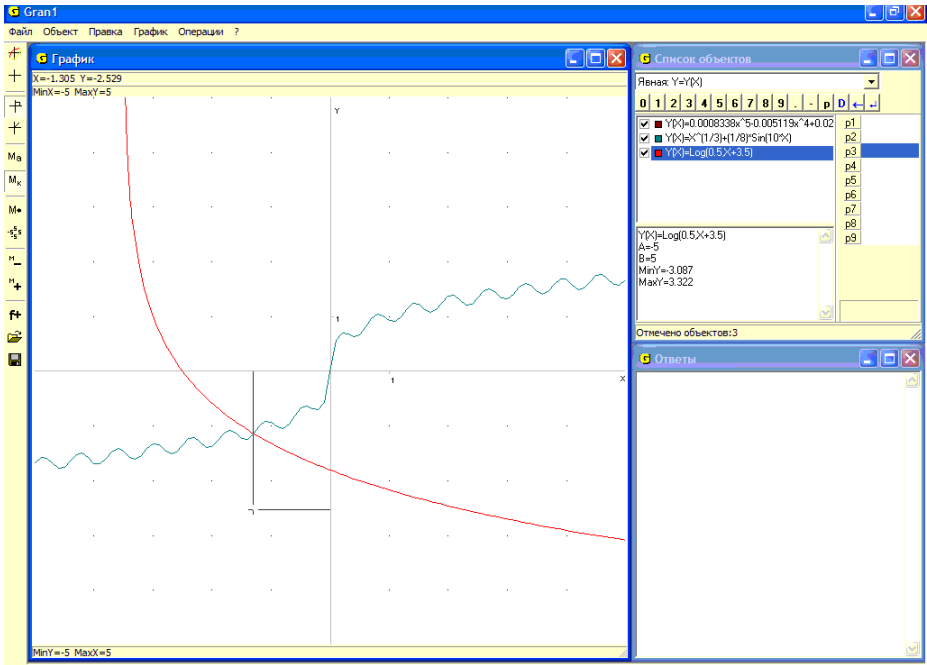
Gran1

Файл Объект Правка График Операции ?

График

X=-1.305 Y=-2.529
MinX=-5 MaxY=5

Y

1

1

X

MinY=-5 MaxX=5

Список объектов

Явная: Y=Y(X)

0 1 2 3 4 5 6 7 8 9 . - p D

Y(X)=0.0008338x^5-0.005119x^4+0.02
Y(X)=X^(1/3)+(1/8)*Sin(10*X)
Y(X)=Log(0.5,X+3.5)

p1
p2
p3
p4
p5
p6
p7
p8
p9

Y(X)=Log(0.5,X+3.5)
A=-5
B=5
MinY=-3.087
MaxY=3.322

Отмечено объектов:3

Ответы